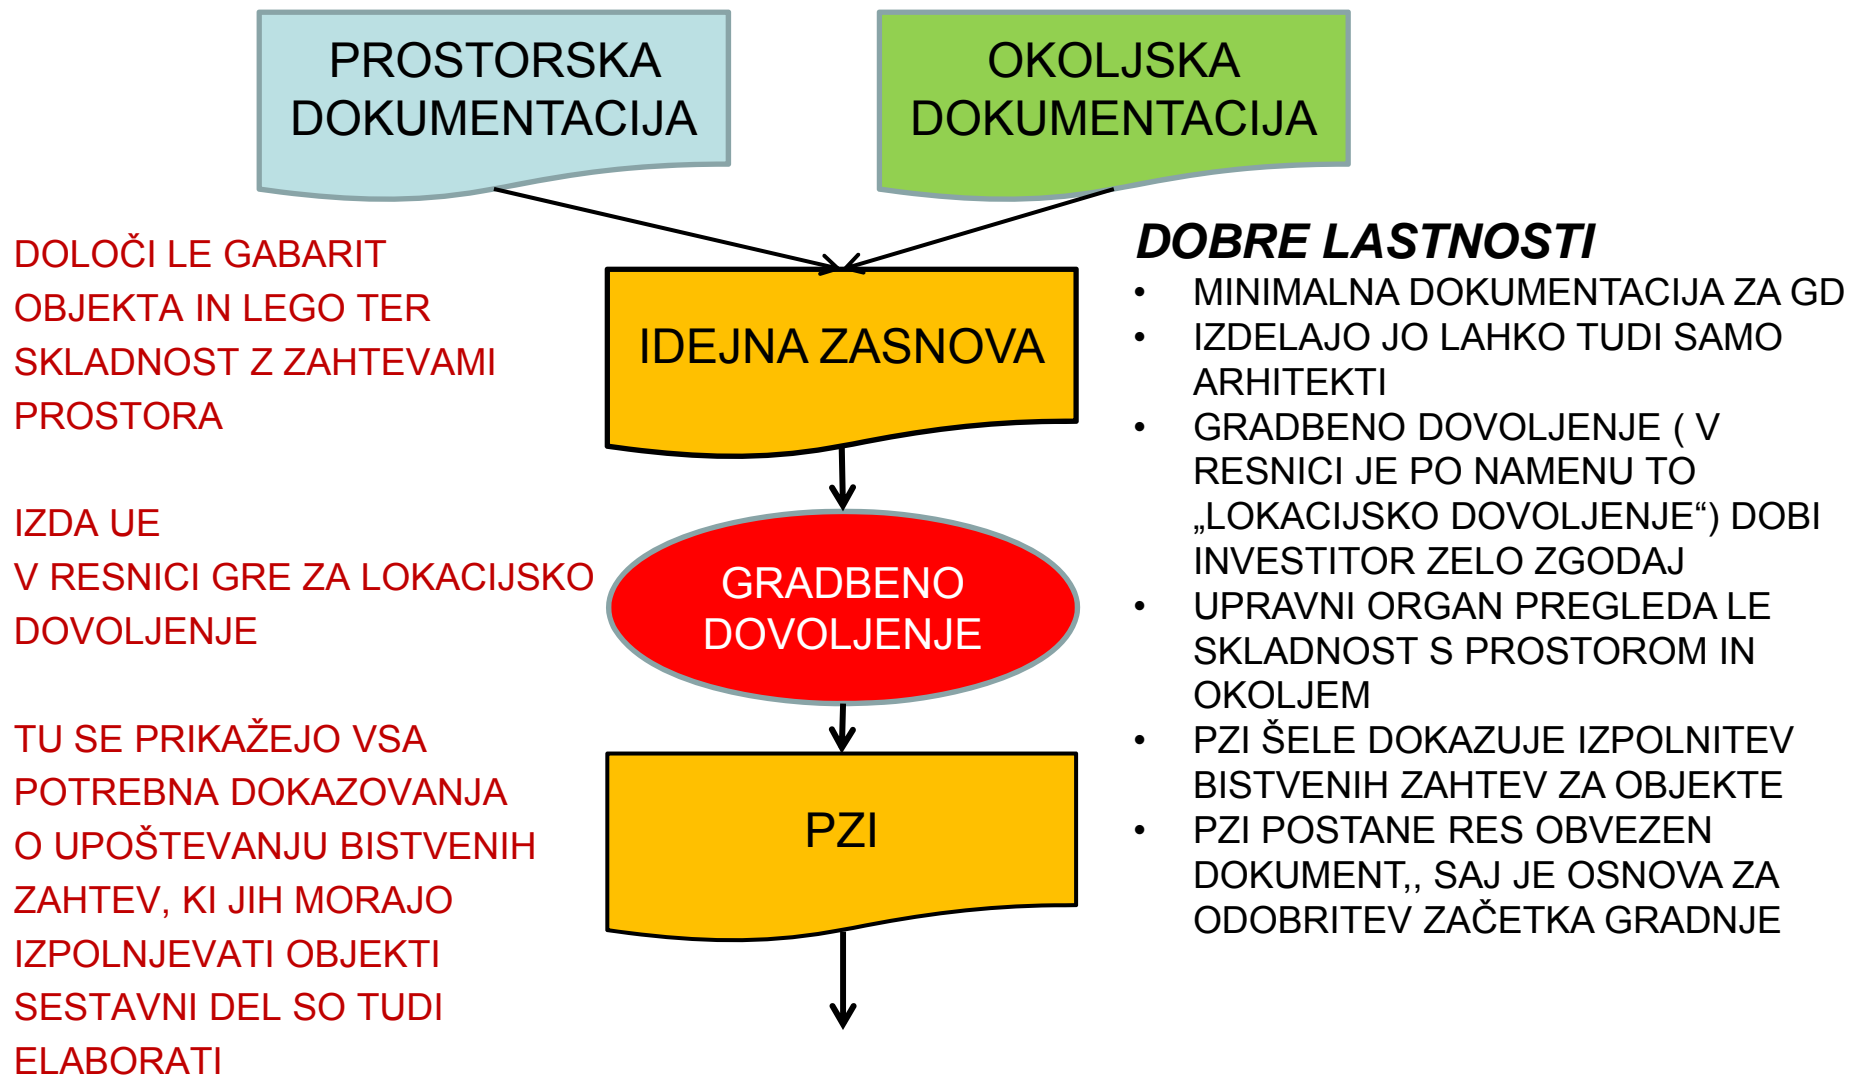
PROSTORSKA DOKUMENTACIJA

OKOLJSKA DOKUMENTACIJA

DOLOČI LE GABARIT OBJEKTA IN LEGO TER SKLADNOST Z ZAHTEVAMI PROSTORA

IDEJNA ZASNOVA

DOBRE LASTNOSTI
• MINIMALNA DOKUMENTACIJA ZA GD
• IZDELAJO JO LAHKO TUDI SAMO ARHITEKTI
• GRADBENO DOVOLJENJE ( V RESNICI JE PO NAMENU TO „LOKACIJSKO DOVOLJENJE“) DOBI INVESTITOR ZELO ZGODAJ
• UPRAVNI ORGAN PREGLEDA LE SKLADNOST S PROSTOROM IN OKOLJEM
• PZI ŠELE DOKAZUJE IZPOLNITEV BISTVENIH ZAHTEV ZA OBJEKTE
• PZI POSTANE RES OBVEZEN DOKUMENT,, SAJ JE OSNOVA ZA ODOBRITEV ZAČETKA GRADNJE

IZDA UE
V RESNICI GRE ZA LOKACIJSKO DOVOLJENJE

GRADBENO DOVOLJENJE

TU SE PRIKAŽEJO VSA POTREBNA DOKAZOVANJA O UPOŠTEVANJU BISTVENIH ZAHTEV, KI JIH MORAJO IZPOLNJEVATI OBJEKTI
SESTAVNI DEL SO TUDI ELABORATI

PZI